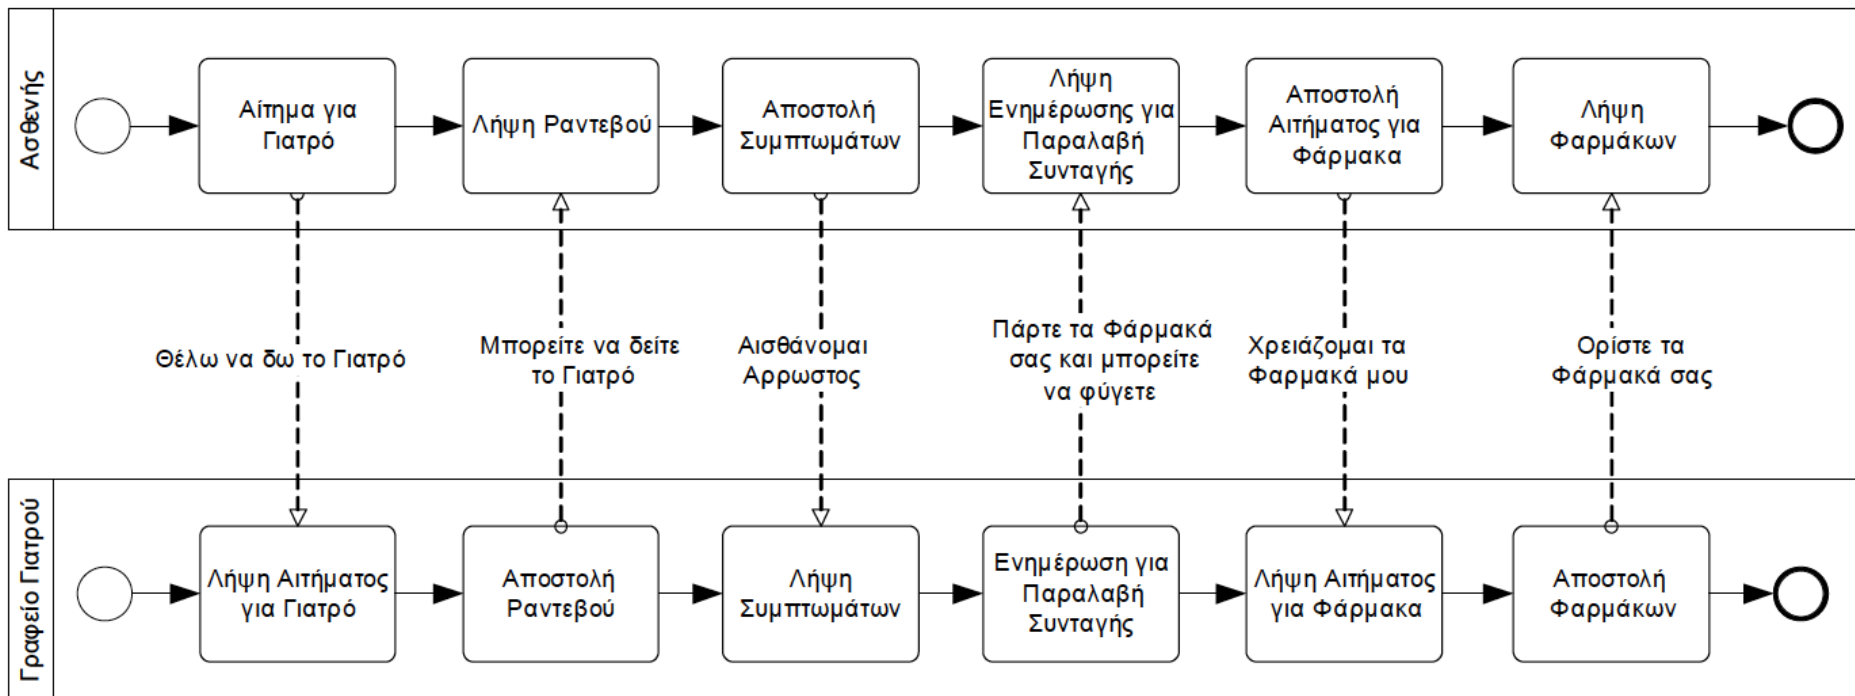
Ασθενής

Αίτημα για Γιατρό

Λήψη Ραντεβού

Αποστολή Συμπτωμάτων

Λήψη Ενημέρωσης για Παραλαβή Συνταγής

Αποστολή Αιτήματος για Φάρμακα

Λήψη Φαρμάκων

Θέλω να δω το Γιατρό

Μπορείτε να δείτε το Γιατρό

Αισθάνομαι Αρρωστος

Πάρτε τα Φάρμακά σας και μπορείτε να φύγετε

Χρειάζομαι τα Φαρμακά μου

Ορίστε τα Φάρμακά σας

Γραφείο Γιατρού

Λήψη Αιτήματος για Γιατρό

Αποστολή Ραντεβού

Λήψη Συμπτωμάτων

Ενημέρωση για Παραλαβή Συνταγής

Λήψη Αιτήματος για Φάρμακα

Αποστολή Φαρμάκων